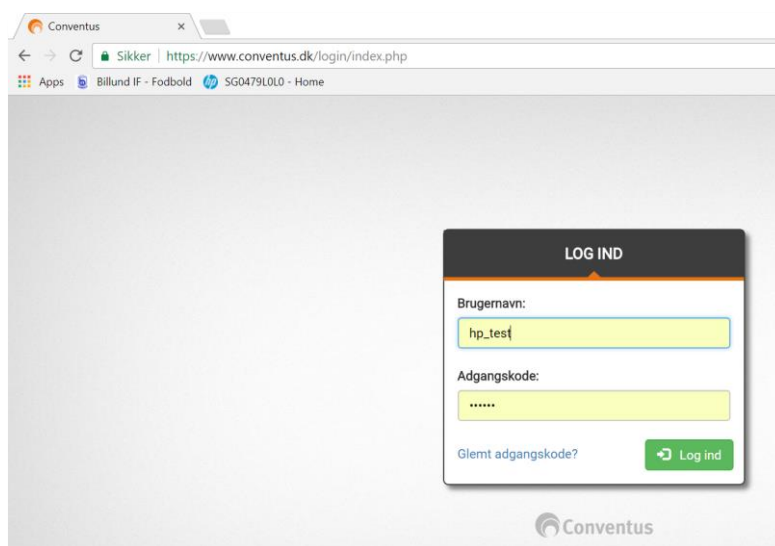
Conventus ×

Sikker | https://www.conventus.dk/login/index.php

Apps Billund IF - Fodbold SG0479L0L0 - Home

LOG IND

Brugernavn:

hp_test

Adgangskode:

••••••

Glemt adgangskode?

Log ind

Conventus